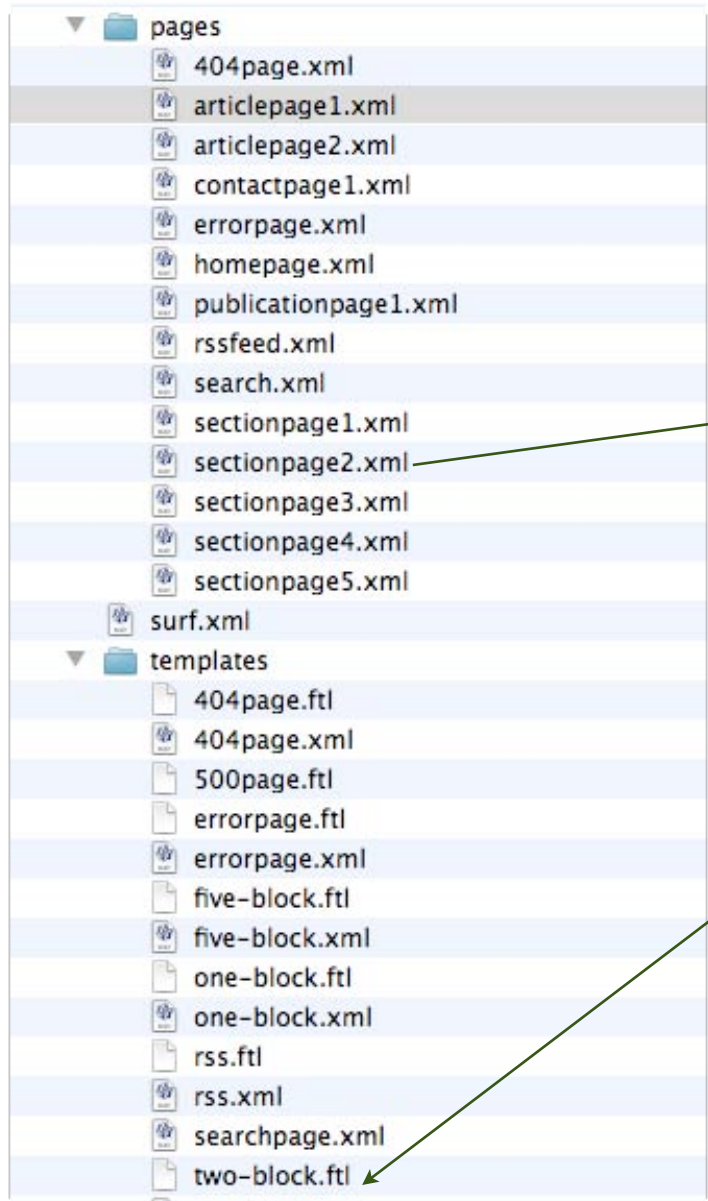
pages
404page.xml
articlepage1.xml
articlepage2.xml
contactpage1.xml
errorpage.xml
homepage.xml
publicationpage1.xml
rssfeed.xml
search.xml
sectionpage1.xml
sectionpage2.xml
sectionpage3.xml
sectionpage4.xml
sectionpage5.xml
surf.xml
templates
404page.ftl
404page.xml
500page.ftl
errorpage.ftl
errorpage.xml
five-block.ftl
five-block.xml
one-block.ftl
one-block.xml
rss.ftl
rss.xml
searchpage.xml
two-block.ftl